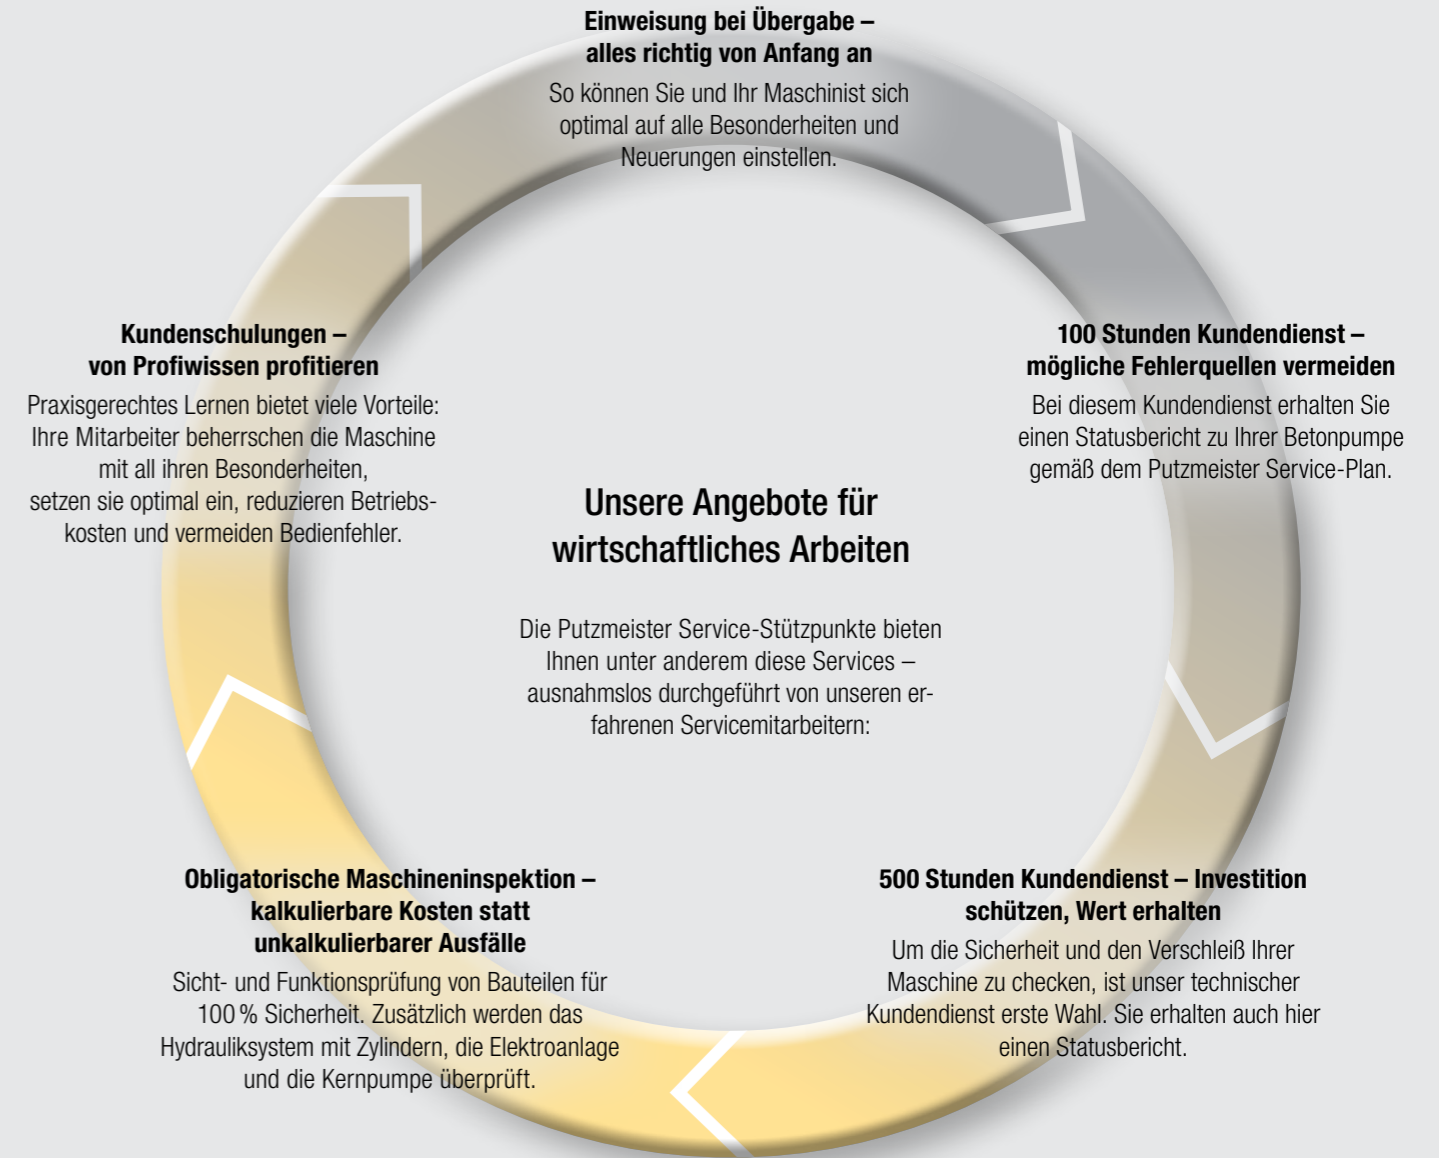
Einweisung bei Übergabe – alles richtig von Anfang an

So können Sie und Ihr Maschinist sich optimal auf alle Besonderheiten und Neuerungen einstellen.

Kundenschulungen – von Profiwissen profitieren

Praxisgerechtes Lernen bietet viele Vorteile: Ihre Mitarbeiter beherrschen die Maschine mit all ihren Besonderheiten, setzen sie optimal ein, reduzieren Betriebskosten und vermeiden Bedienfehler.

100 Stunden Kundendienst – mögliche Fehlerquellen vermeiden

Bei diesem Kundendienst erhalten Sie einen Statusbericht zu Ihrer Betonpumpe gemäß dem Putzmeister Service-Plan.

Unsere Angebote für wirtschaftliches Arbeiten

Die Putzmeister Service-Stützpunkte bieten Ihnen unter anderem diese Services – ausnahmslos durchgeführt von unseren erfahrenen Servicemitarbeitern:

Obligatorische Maschineninspektion – kalkulierbare Kosten statt unkalkulierbarer Ausfälle

Sicht- und Funktionsprüfung von Bauteilen für 100 % Sicherheit. Zusätzlich werden das Hydrauliksystem mit Zylindern, die Elektroanlage und die Kernpumpe überprüft.

500 Stunden Kundendienst – Investition schützen, Wert erhalten

Um die Sicherheit und den Verschleiß Ihrer Maschine zu checken, ist unser technischer Kundendienst erste Wahl. Sie erhalten auch hier einen Statusbericht.